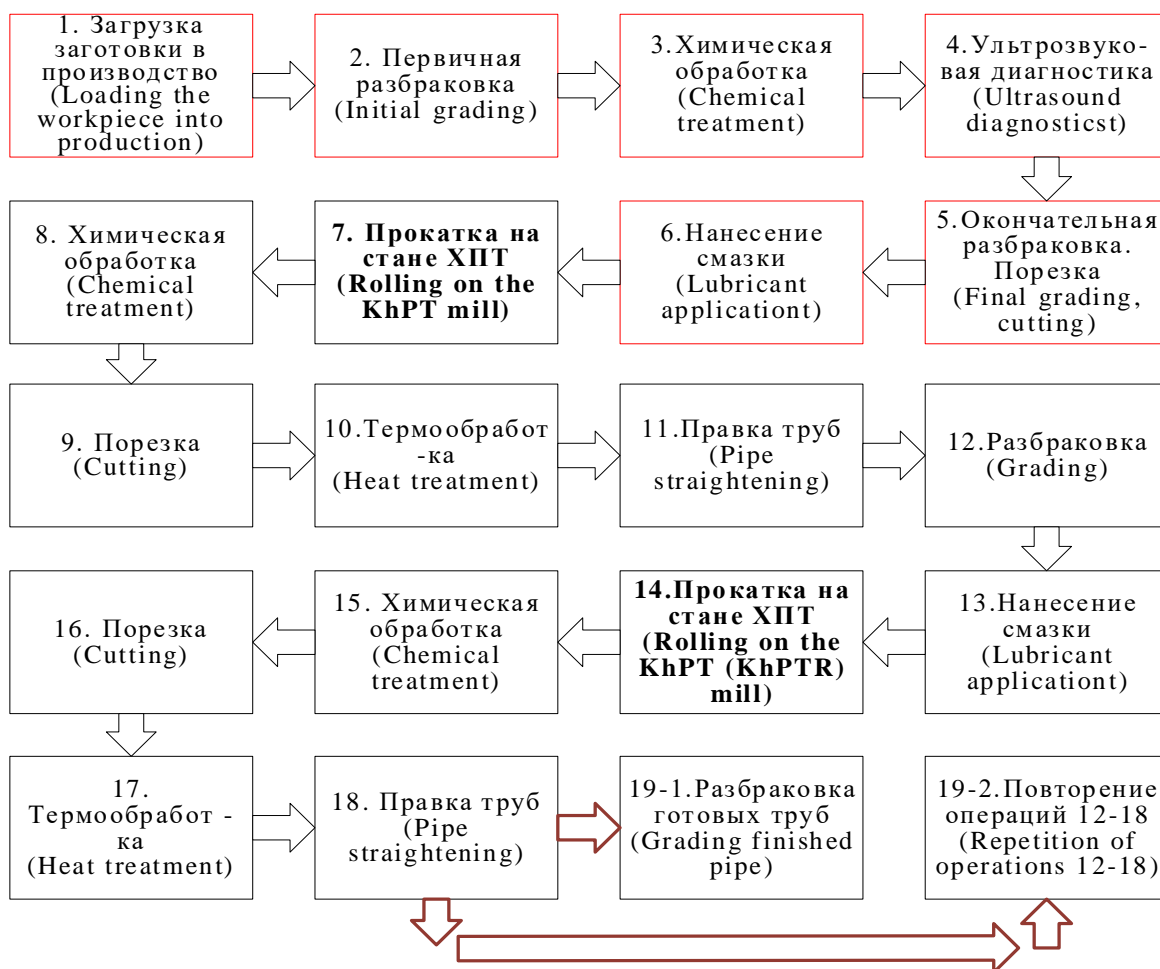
1. Загрузка заготовки в производство (Loading the workpiece into production)

2. Первичная разбраковка (Initial grading)

3. Химическая обработка (Chemical treatment)

4. Ультрозвуковая диагностика (Ultrasound diagnosticst)

5. Окончательная разбраковка. Порезка (Final grading, cutting)

6. Нанесение смазки (Lubricant applicationt)

7. Прокатка на стане ХПТ (Rolling on the KhPT mill)

8. Химическая обработка (Chemical treatment)

9. Порезка (Cutting)

10. Термообработ-ка (Heat treatment)

11. Правка труб (Pipe straightening)

12. Разбраковка (Grading)

13. Нанесение смазки (Lubricant applicationt)

14. Прокатка на стане ХПТ (Rolling on the KhPT (KhPTR) mill)

15. Химическая обработка (Chemical treatment)

16. Порезка (Cutting)

17. Термообработ - ка (Heat treatment)

18. Правка труб (Pipe straightening)

19-1. Разбраковка готовых труб (Grading finished pipe)

19-2. Повторение операций 12-18 (Repetition of operations 12-18)